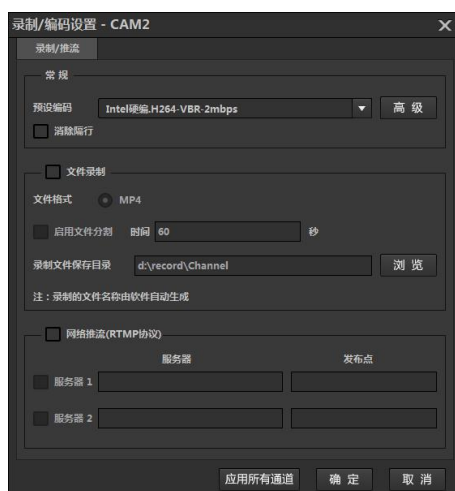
录制/编码设置 - CAM2
×
录制/推流

常 规
预设编码 Intel硬编.H264-VBR-2mbps
高 级
消除隔行

文件录制
文件格式 MP4
启用文件分割 时间 60 秒
录制文件保存目录 d:\record\Channel
浏 览
注：录制的文件名称由软件自动生成

网络推流(RTMP协议)
服务器 发布点
服务器 1
服务器 2

应用所有通道 确 定 取 消